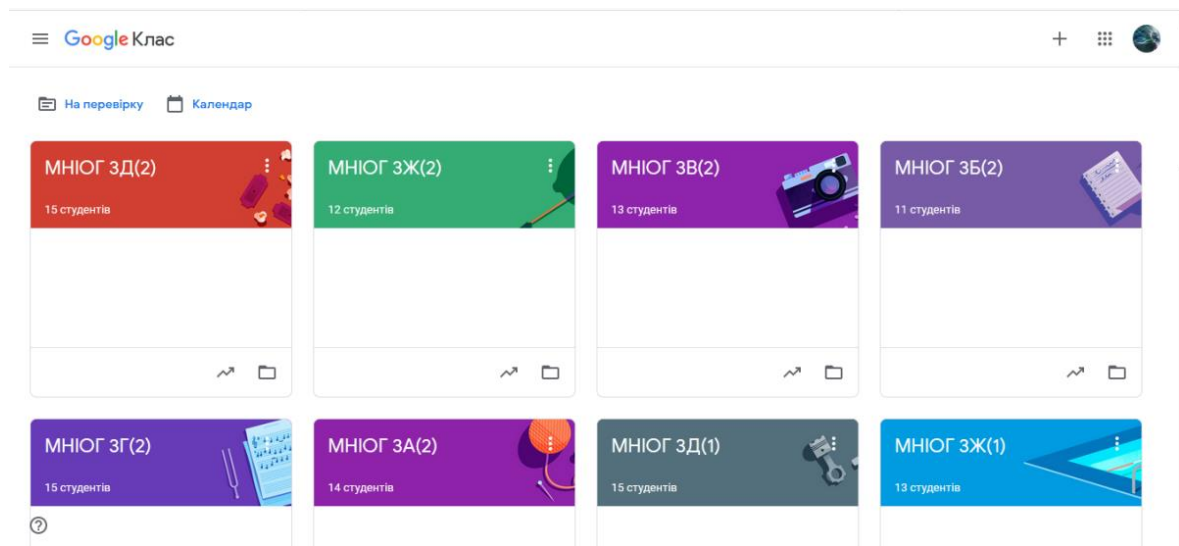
Google Клас

На перевірку Календар

МНІОГ 3Д(2)
15 студентів

МНІОГ 3Ж(2)
12 студентів

МНІОГ 3В(2)
13 студентів

МНІОГ 3Б(2)
11 студентів

МНІОГ 3Г(2)
15 студентів

МНІОГ 3А(2)
14 студентів

МНІОГ 3Д(1)
15 студентів

МНІОГ 3Ж(1)
13 студентів